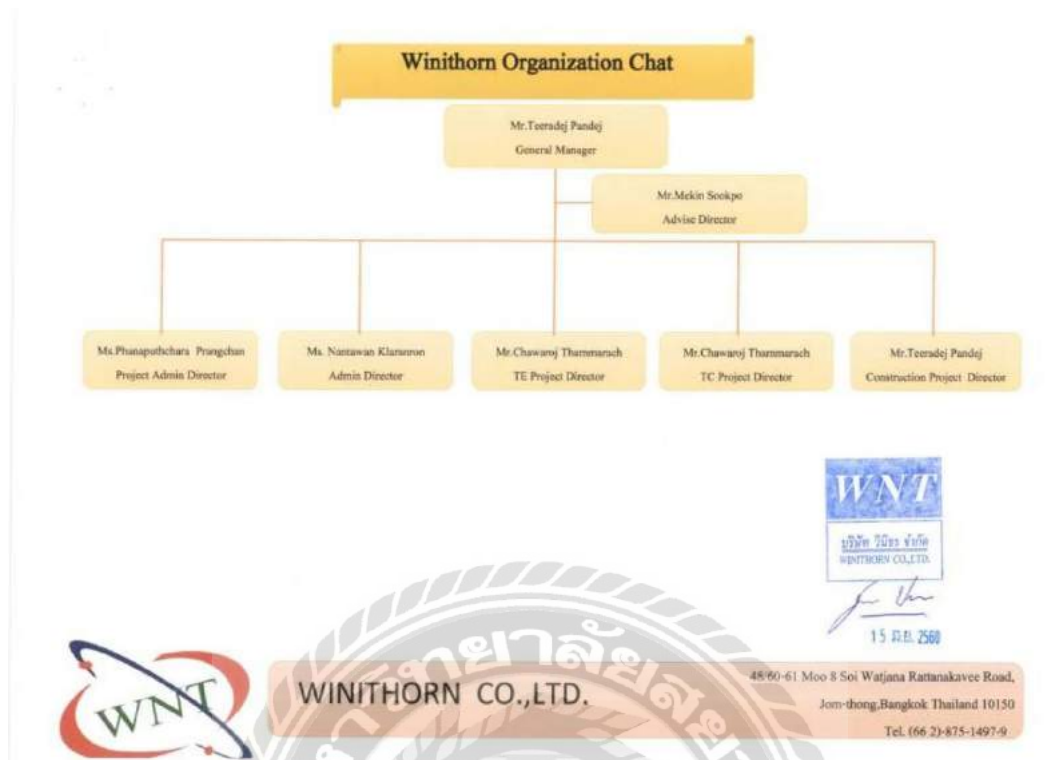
Winithorn Organization Chat

Mr.Teeradej Pandej
General Manager

Mr.Mekin Sookpo
Advise Director

Ms.Phanaputhchara Prangchan
Project Admin Director

Ms. Nantawan Klanaron
Admin Director

Mr.Chawaroj Thammarach
TE Project Director

Mr.Chawaroj Thammarach
TC Project Director

Mr.Teeradej Pandej
Construction Project Director

WNT
บริษัท วินิธร จำกัด
WINITHORN CO.,LTD.

15 มี.ค. 2560

WNT

WINITHORN CO.,LTD.

48/60-61 Moo 8 Soi Watjana Rattanakavee Road,
Jom-thong,Bangkok Thailand 10150
Tel. (66 2)-875-1497-9